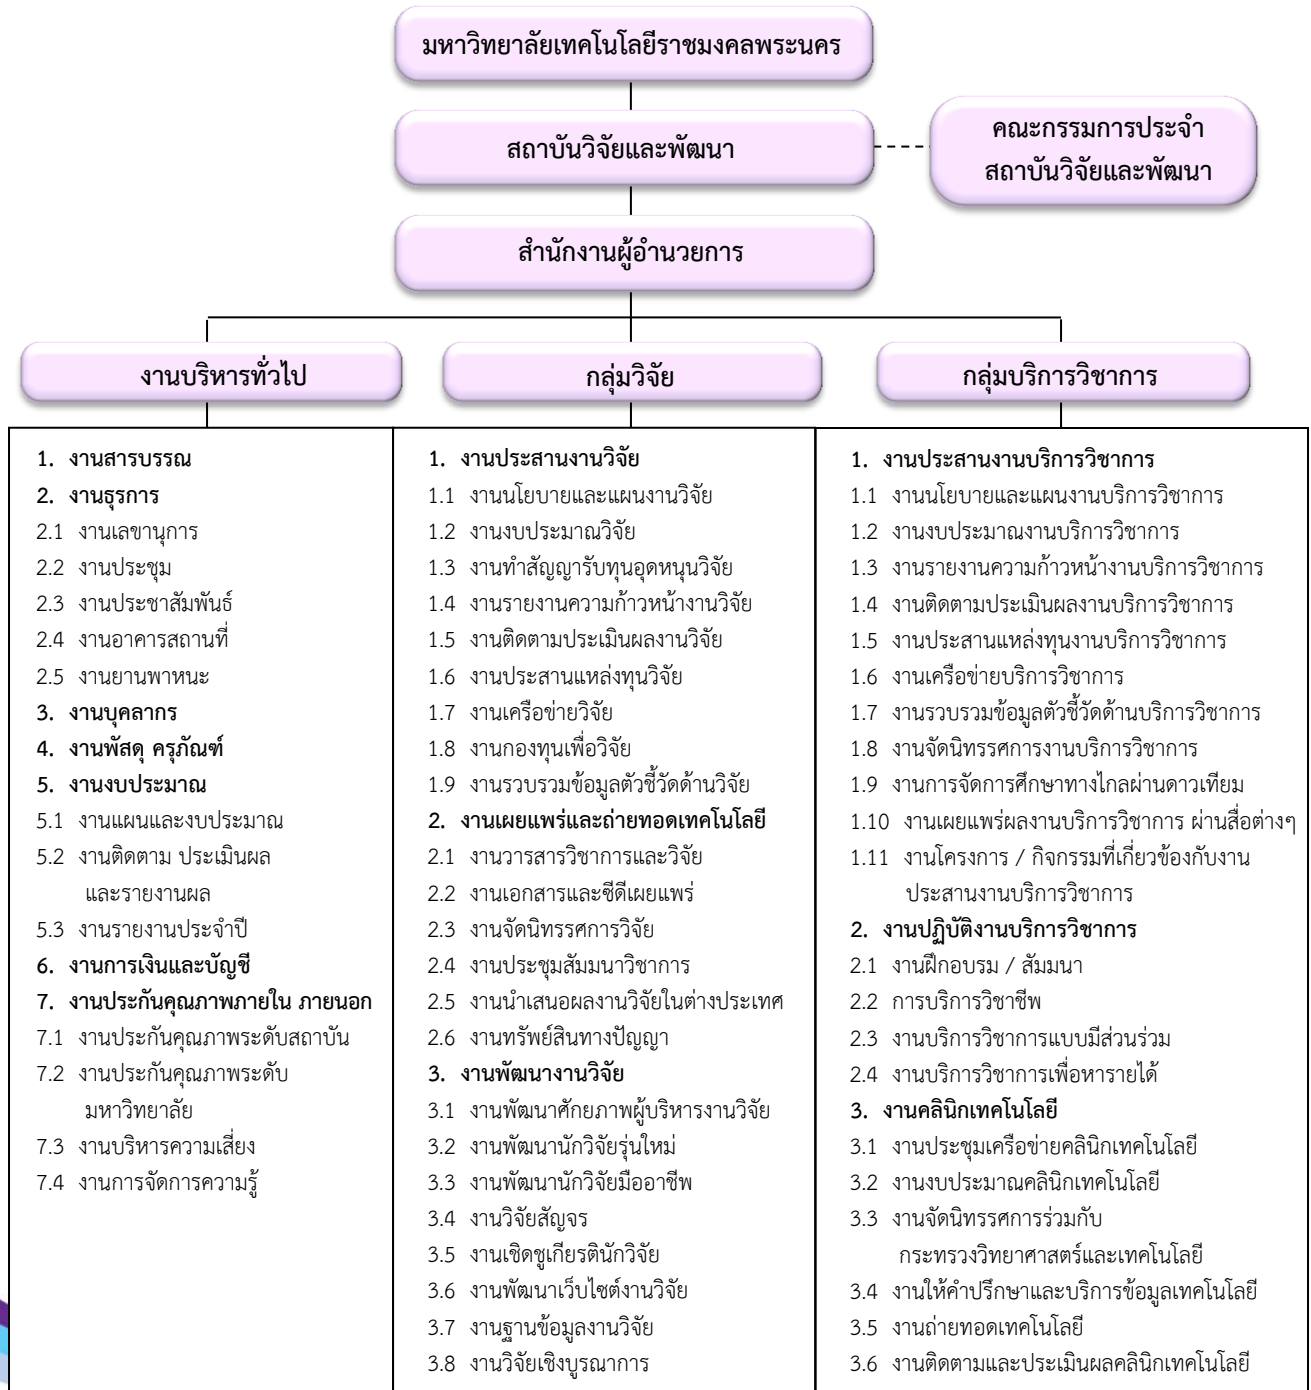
มหาวิทยาลัยเทคโนโลยีราชมงคลพระนคร

สถาบันวิจัยและพัฒนา

คณะกรรมการประจำสถาบันวิจัยและพัฒนา

สำนักงานผู้อำนวยการ

งานบริหารทั่วไป

กลุ่มวิจัย

กลุ่มบริการวิชาการ

1. งานสารบรรณ
2. งานธุรการ
2.1 งานเลขานุการ
2.2 งานประชุม
2.3 งานประชาสัมพันธ์
2.4 งานอาคารสถานที่
2.5 งานยานพาหนะ
3. งานบุคลากร
4. งานพัสดุ ครุภัณฑ์
5. งานงบประมาณ
5.1 งานแผนและงบประมาณ
5.2 งานติดตาม ประเมินผล และรายงานผล
5.3 งานรายงานประจำปี
6. งานการเงินและบัญชี
7. งานประกันคุณภาพภายใน ภายนอก
7.1 งานประกันคุณภาพระดับสถาบัน
7.2 งานประกันคุณภาพระดับมหาวิทยาลัย
7.3 งานบริหารความเสี่ยง
7.4 งานการจัดการความรู้

1. งานประสานงานวิจัย
1.1 งานนโยบายและแผนงานวิจัย
1.2 งานงบประมาณวิจัย
1.3 งานทำสัญญารับทุนอุดหนุนวิจัย
1.4 งานรายงานความก้าวหน้างานวิจัย
1.5 งานติดตามประเมินผลงานวิจัย
1.6 งานประสานแหล่งทุนวิจัย
1.7 งานเครือข่ายวิจัย
1.8 งานกองทุนเพื่อวิจัย
1.9 งานรวบรวมข้อมูลตัวชี้วัดด้านวิจัย
2. งานเผยแพร่และถ่ายทอดเทคโนโลยี
2.1 งานวารสารวิชาการและวิจัย
2.2 งานเอกสารและซีดีเผยแพร่
2.3 งานจัดนิทรรศการวิจัย
2.4 งานประชุมสัมมนาวิชาการ
2.5 งานนำเสนอผลงานวิจัยในต่างประเทศ
2.6 งานทรัพย์สินทางปัญญา
3. งานพัฒนางานวิจัย
3.1 งานพัฒนาศักยภาพผู้บริหารงานวิจัย
3.2 งานพัฒนานักวิจัยรุ่นใหม่
3.3 งานพัฒนานักวิจัยมืออาชีพ
3.4 งานวิจัยสัญจร
3.5 งานเชิดชูเกียรตินักวิจัย
3.6 งานพัฒนาเว็บไซต์งานวิจัย
3.7 งานฐานข้อมูลงานวิจัย
3.8 งานวิจัยเชิงบูรณาการ

1. งานประสานงานบริการวิชาการ
1.1 งานนโยบายและแผนงานบริการวิชาการ
1.2 งานงบประมาณงานบริการวิชาการ
1.3 งานรายงานความก้าวหน้างานบริการวิชาการ
1.4 งานติดตามประเมินผลงานบริการวิชาการ
1.5 งานประสานแหล่งทุนงานบริการวิชาการ
1.6 งานเครือข่ายบริการวิชาการ
1.7 งานรวบรวมข้อมูลตัวชี้วัดด้านบริการวิชาการ
1.8 งานจัดนิทรรศการงานบริการวิชาการ
1.9 งานการจัดการศึกษาทางไกลผ่านดาวเทียม
1.10 งานเผยแพร่ผลงานบริการวิชาการ ผ่านสื่อต่างๆ
1.11 งานโครงการ / กิจกรรมที่เกี่ยวข้องกับงานประสานงานบริการวิชาการ
2. งานปฏิบัติงานบริการวิชาการ
2.1 งานฝึกอบรม / สัมมนา
2.2 การบริการวิชาชีพ
2.3 งานบริการวิชาการแบบมีส่วนร่วม
2.4 งานบริการวิชาการเพื่อหารายได้
3. งานคลินิกเทคโนโลยี
3.1 งานประชุมเครือข่ายคลินิกเทคโนโลยี
3.2 งานงบประมาณคลินิกเทคโนโลยี
3.3 งานจัดนิทรรศการร่วมกับกระทรวงวิทยาศาสตร์และเทคโนโลยี
3.4 งานให้คำปรึกษาและบริการข้อมูลเทคโนโลยี
3.5 งานถ่ายทอดเทคโนโลยี
3.6 งานติดตามและประเมินผลคลินิกเทคโนโลยี